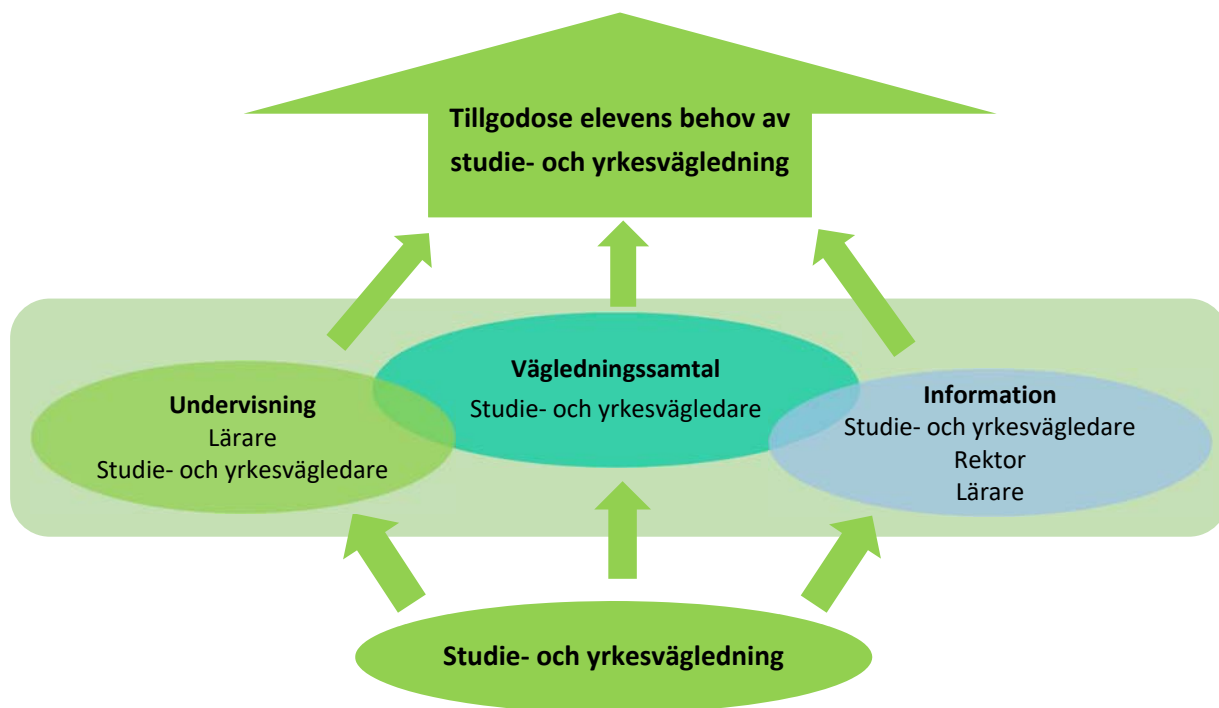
Tillgodose elevens behov av studie- och yrkesvägledning

Vägledningssamtal
Studie- och yrkesvägledare

Undervisning
Lärare
Studie- och yrkesvägledare

Information
Studie- och yrkesvägledare
Rektor
Lärare

Studie- och yrkesvägledning